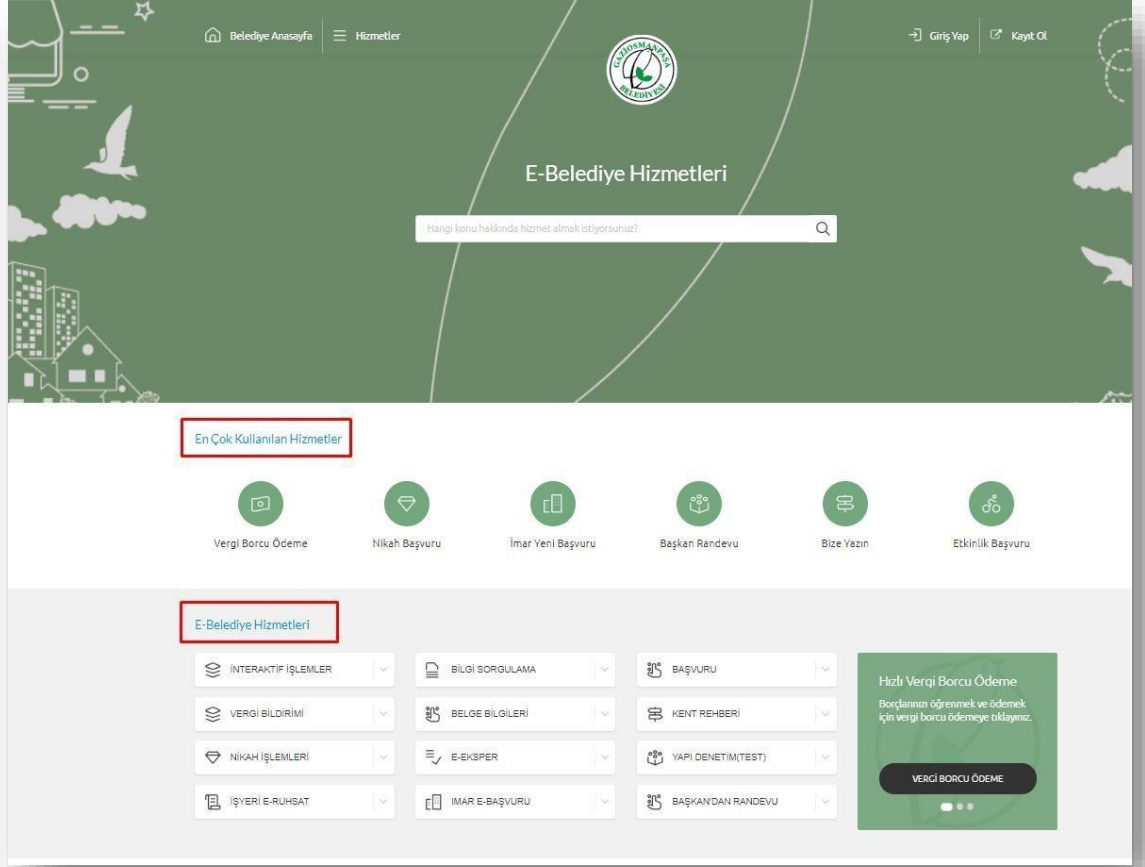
Belediye Anasayfa Hizmetler

Giriş Yap Kayıt Ol

GAZİOSMANPAŞA BELEDİYESİ

E-Belediye Hizmetleri

Hangi konu hakkında hizmet almak istiyorsunuz?

En Çok Kullanılan Hizmetler

Vergi Borcu Ödeme

Nikah Başvuru

İmar Yeni Başvuru

Başkan Randevu

Bize Yazın

Etkinlik Başvuru

E-Belediye Hizmetleri

İNTERAKTİF İŞLEMLER

BİLGİ SORGULAMA

BAŞVURU

VERGİ BİLDİRİMİ

BELGE BİLGİLERİ

KENT REHBERİ

NİKAH İŞLEMLERİ

E-EKSPER

YAPI DENETIM(TEST)

İŞYERİ E-RUHSAT

IMAR E-BAŞVURU

BAŞKAN'DAN RANDEVU

Hızlı Vergi Borcu Ödeme

Borçlarınızı öğrenmek ve ödemek için vergi borcu ödemeye tıklayınız.

VERGİ BORCU ÖDEME